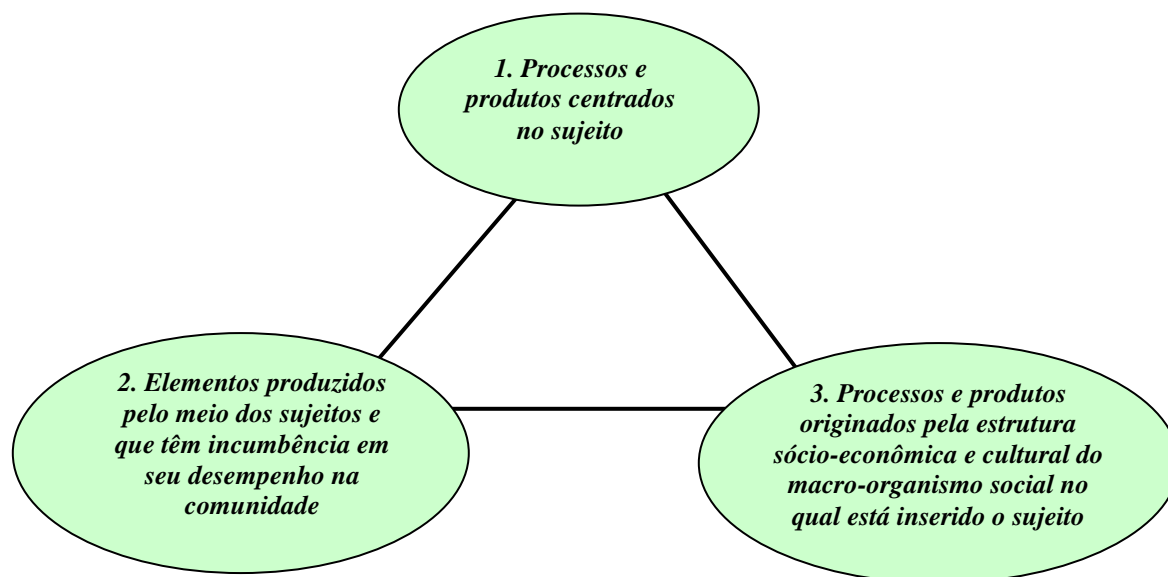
1. Processos e produtos centrados no sujeito

2. Elementos produzidos pelo meio dos sujeitos e que têm incumbência em seu desempenho na comunidade

3. Processos e produtos originados pela estrutura sócio-econômica e cultural do macro-organismo social no qual está inserido o sujeito